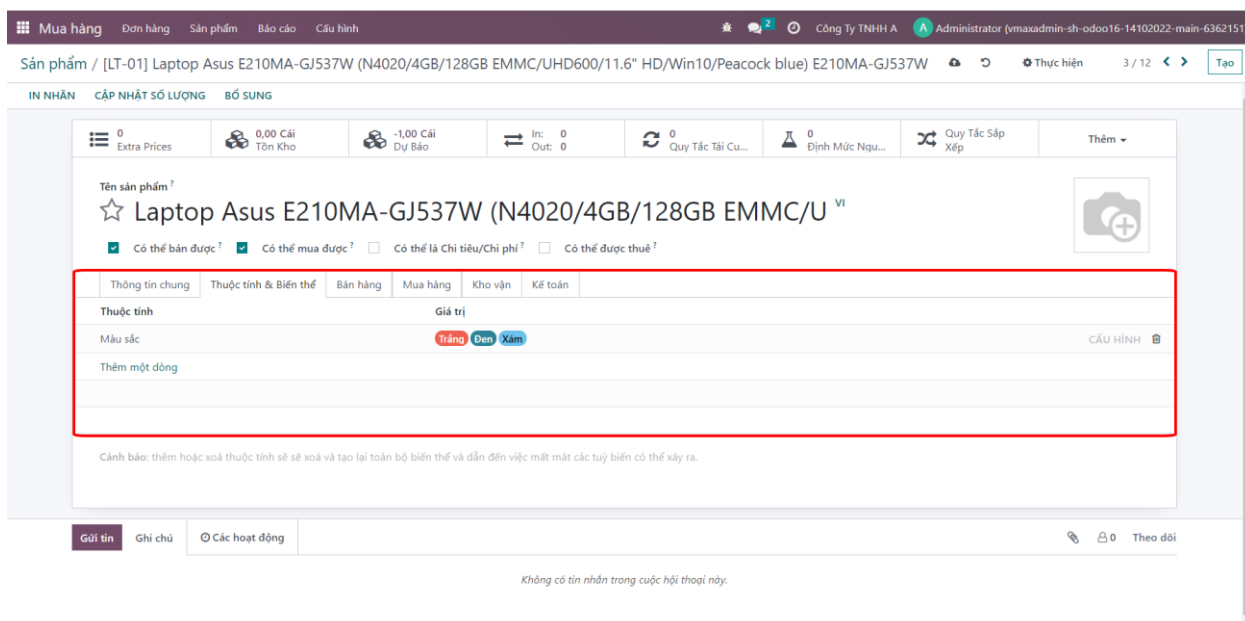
Mua hàng Đơn hàng Sản phẩm Báo cáo Cấu hình 2 Công Ty TNHH A A Administrator (vmaxadmin-sh-odoo16-14102022-main-6362151

Sản phẩm / [LT-01] Laptop Asus E210MA-GJ537W (N4020/4GB/128GB EMMC/UHD600/11.6" HD/Win10/Peacock blue) E210MA-GJ537W Thực hiện 3 / 12 Tạo

IN NHÃN CẬP NHẬT SỐ LƯỢNG BỔ SUNG

0 Extra Prices | 0,00 Cái Tồn Kho | -1,00 Cái Dự Báo | In: 0 Out: 0 | 0 Quy Tắc Tái Cu... | 0 Định Mức Ngu... | Quy Tắc Sắp Xếp | Thêm

Tên sản phẩm ?

Laptop Asus E210MA-GJ537W (N4020/4GB/128GB EMMC/U VI

Có thể bán được ? Có thể mua được ? Có thể là Chi tiêu/Chi phí ? Có thể được thuê ?

Thông tin chung | Thuộc tính & Biến thể | Bán hàng | Mua hàng | Kho vận | Kế toán

| Thuộc tính | Giá trị | |
|---|---|---|
| Màu sắc | Trắng Đen Xám | CẤU HÌNH |
| Thêm một dòng | | |

Cảnh báo: thêm hoặc xoá thuộc tính sẽ sẽ xoá và tạo lại toàn bộ biến thể và dẫn đến việc mất mát các tuỳ biến có thể xảy ra.

Gửi tin Ghi chú Các hoạt động 0 Theo dõi

Không có tin nhắn trong cuộc hội thoại này.